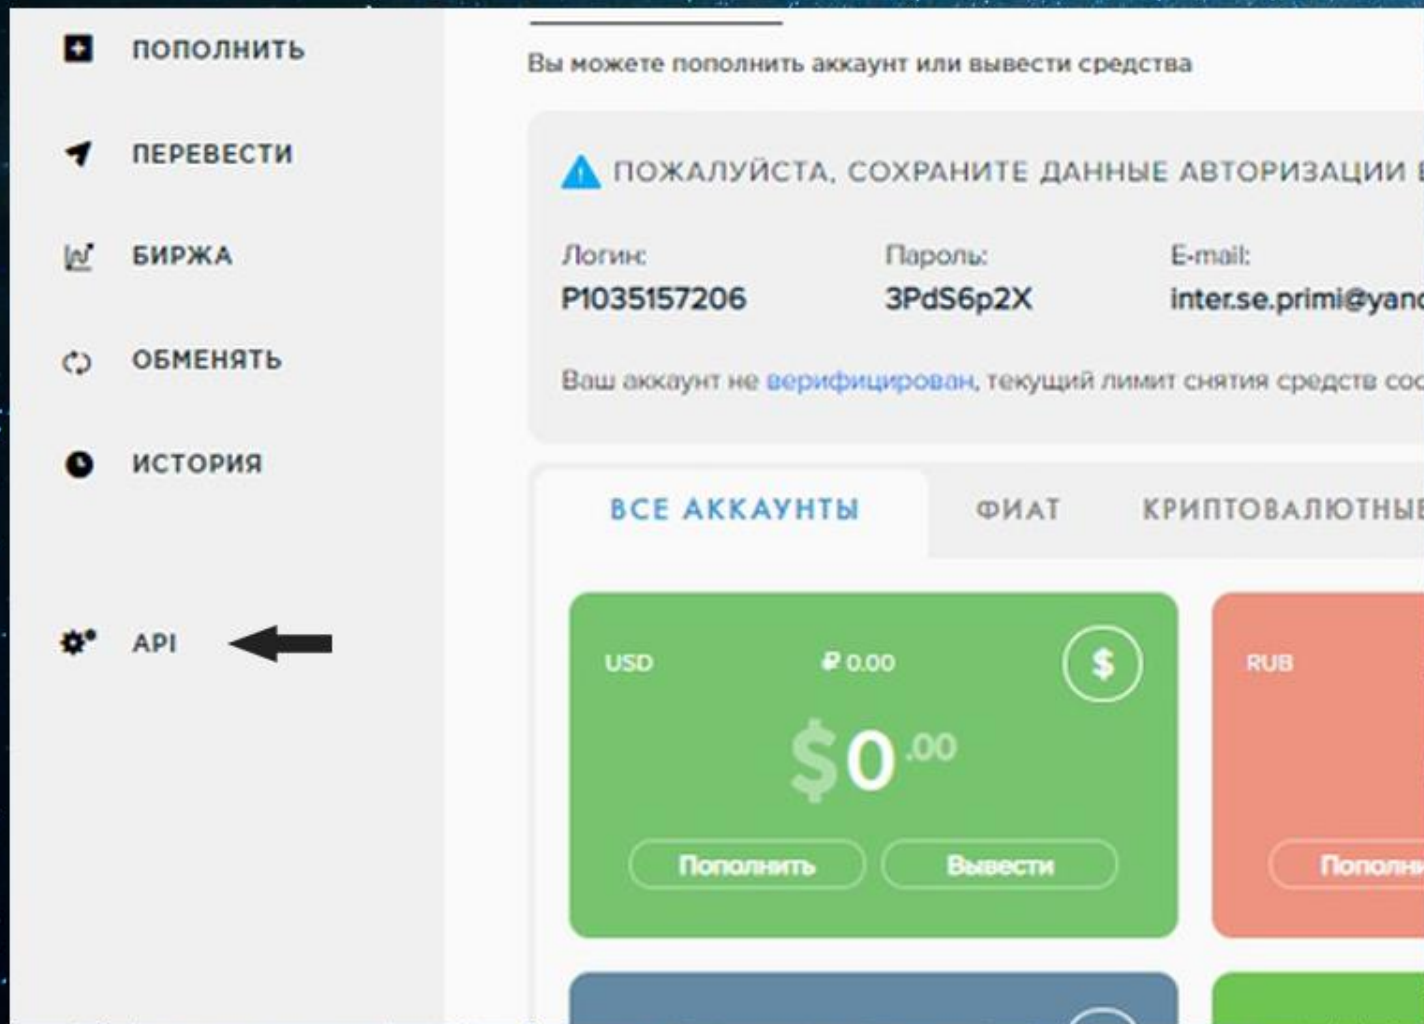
ПОПОЛНИТЬ

ПЕРЕВЕСТИ

БИРЖА

ОБМЕНЯТЬ

ИСТОРИЯ

API

Вы можете пополнить аккаунт или вывести средства

ПОЖАЛУЙСТА, СОХРАНИТЕ ДАННЫЕ АВТОРИЗАЦИИ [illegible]

Логин:
P1035157206

Пароль:
3PdS6p2X

E-mail:
inter.se.primi@yan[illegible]

Ваш аккаунт не верифицирован, текущий лимит снятия средств со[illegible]

ВСЕ АККАУНТЫ

ФИАТ

КРИПТОВАЛЮТНЫ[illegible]

USD

₽ 0.00

$

$0.00

Пополнить

Вывести

RUB

Пополн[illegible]